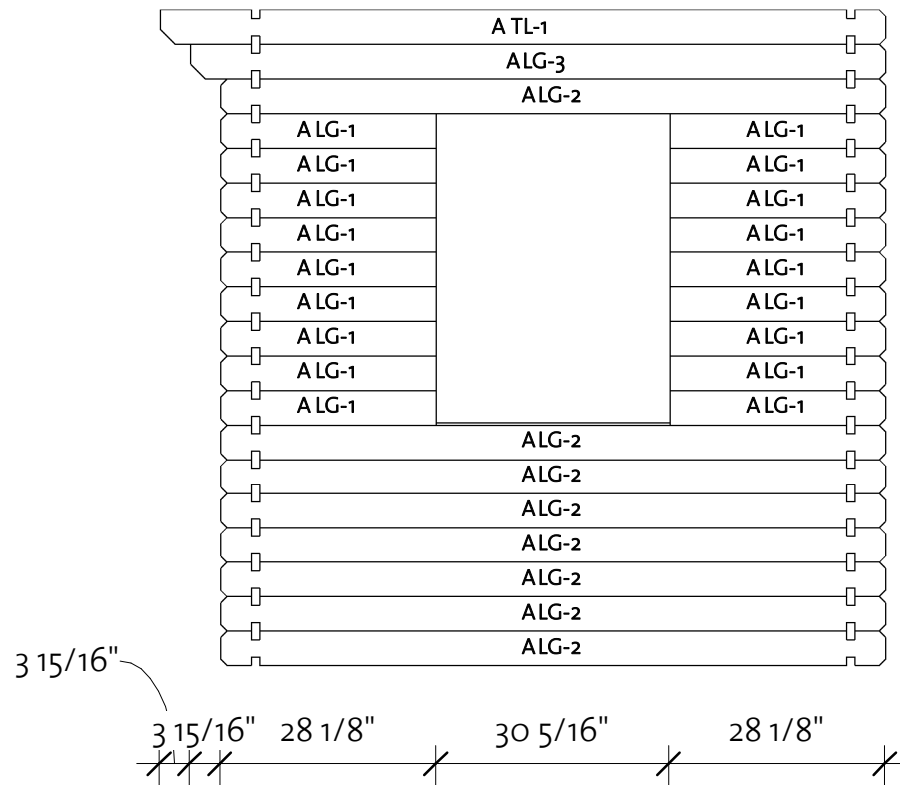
A TL-1
ALG-3
ALG-2
ALG-1
ALG-1
ALG-1
ALG-1
ALG-1
ALG-1
ALG-1
ALG-1
ALG-1
ALG-1
ALG-1
ALG-1
ALG-1
ALG-1
ALG-1
ALG-1
ALG-1
ALG-1
ALG-2
ALG-2
ALG-2
ALG-2
ALG-2
ALG-2
ALG-2
3 15/16"
3 15/16" 28 1/8" 30 5/16" 28 1/8"